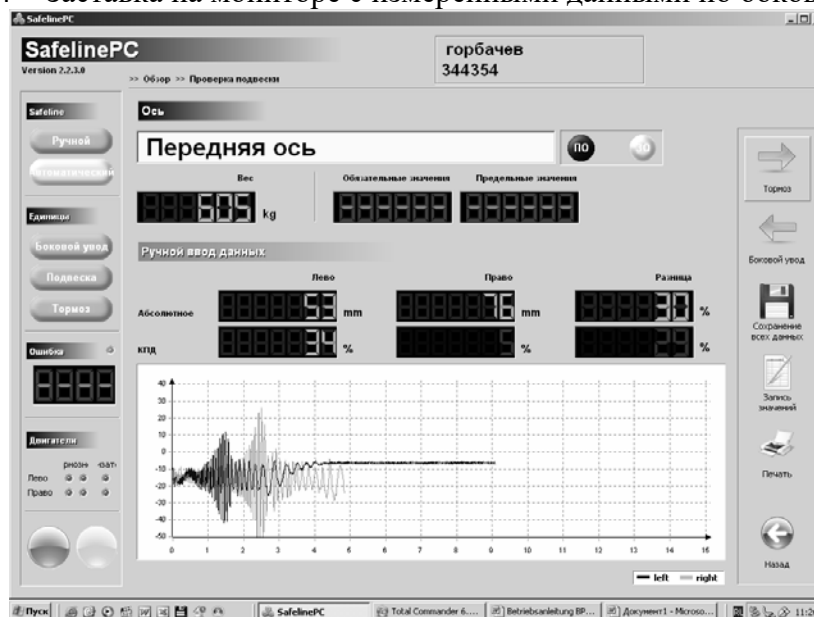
Заставка на мониторе с измеренными данными по боков

SafelinePC

SafelinePC
Version 2.2.3.0
>> Обзор >> Проверка подвески

горбачев
344354

Safeline
Ручной
Автоматический

Единица
Боковой увод
Подвеска
Тормоз

Ошибка

Двигатели
вкл. выкл.
Лево
Право

Ось
Передняя ось
по

Вес
605 kg
Обязательные значения
Предельные значения

Ручной ввод данных

| | Лево | | Право | | Разница | |
|---|---|---|---|---|---|---|
| Абсолютное | 59 | mm | 76 | mm | 30 | % |
| КПД | 34 | % | 5 | % | 29 | % |

40
30
20
10
0
-10
-20
-30
-40
-50
0 1 2 3 4 5 6 7 8 9 10 11 12 13 14 15
left right

Тормоз
Боковой увод
Сохранение всех данных
Запись значений
Печать
Назад

Пуск | SafelinePC | Total Commander 6.... | Betriebsanleitung BP... | Документ1 - Microso... | 11:2